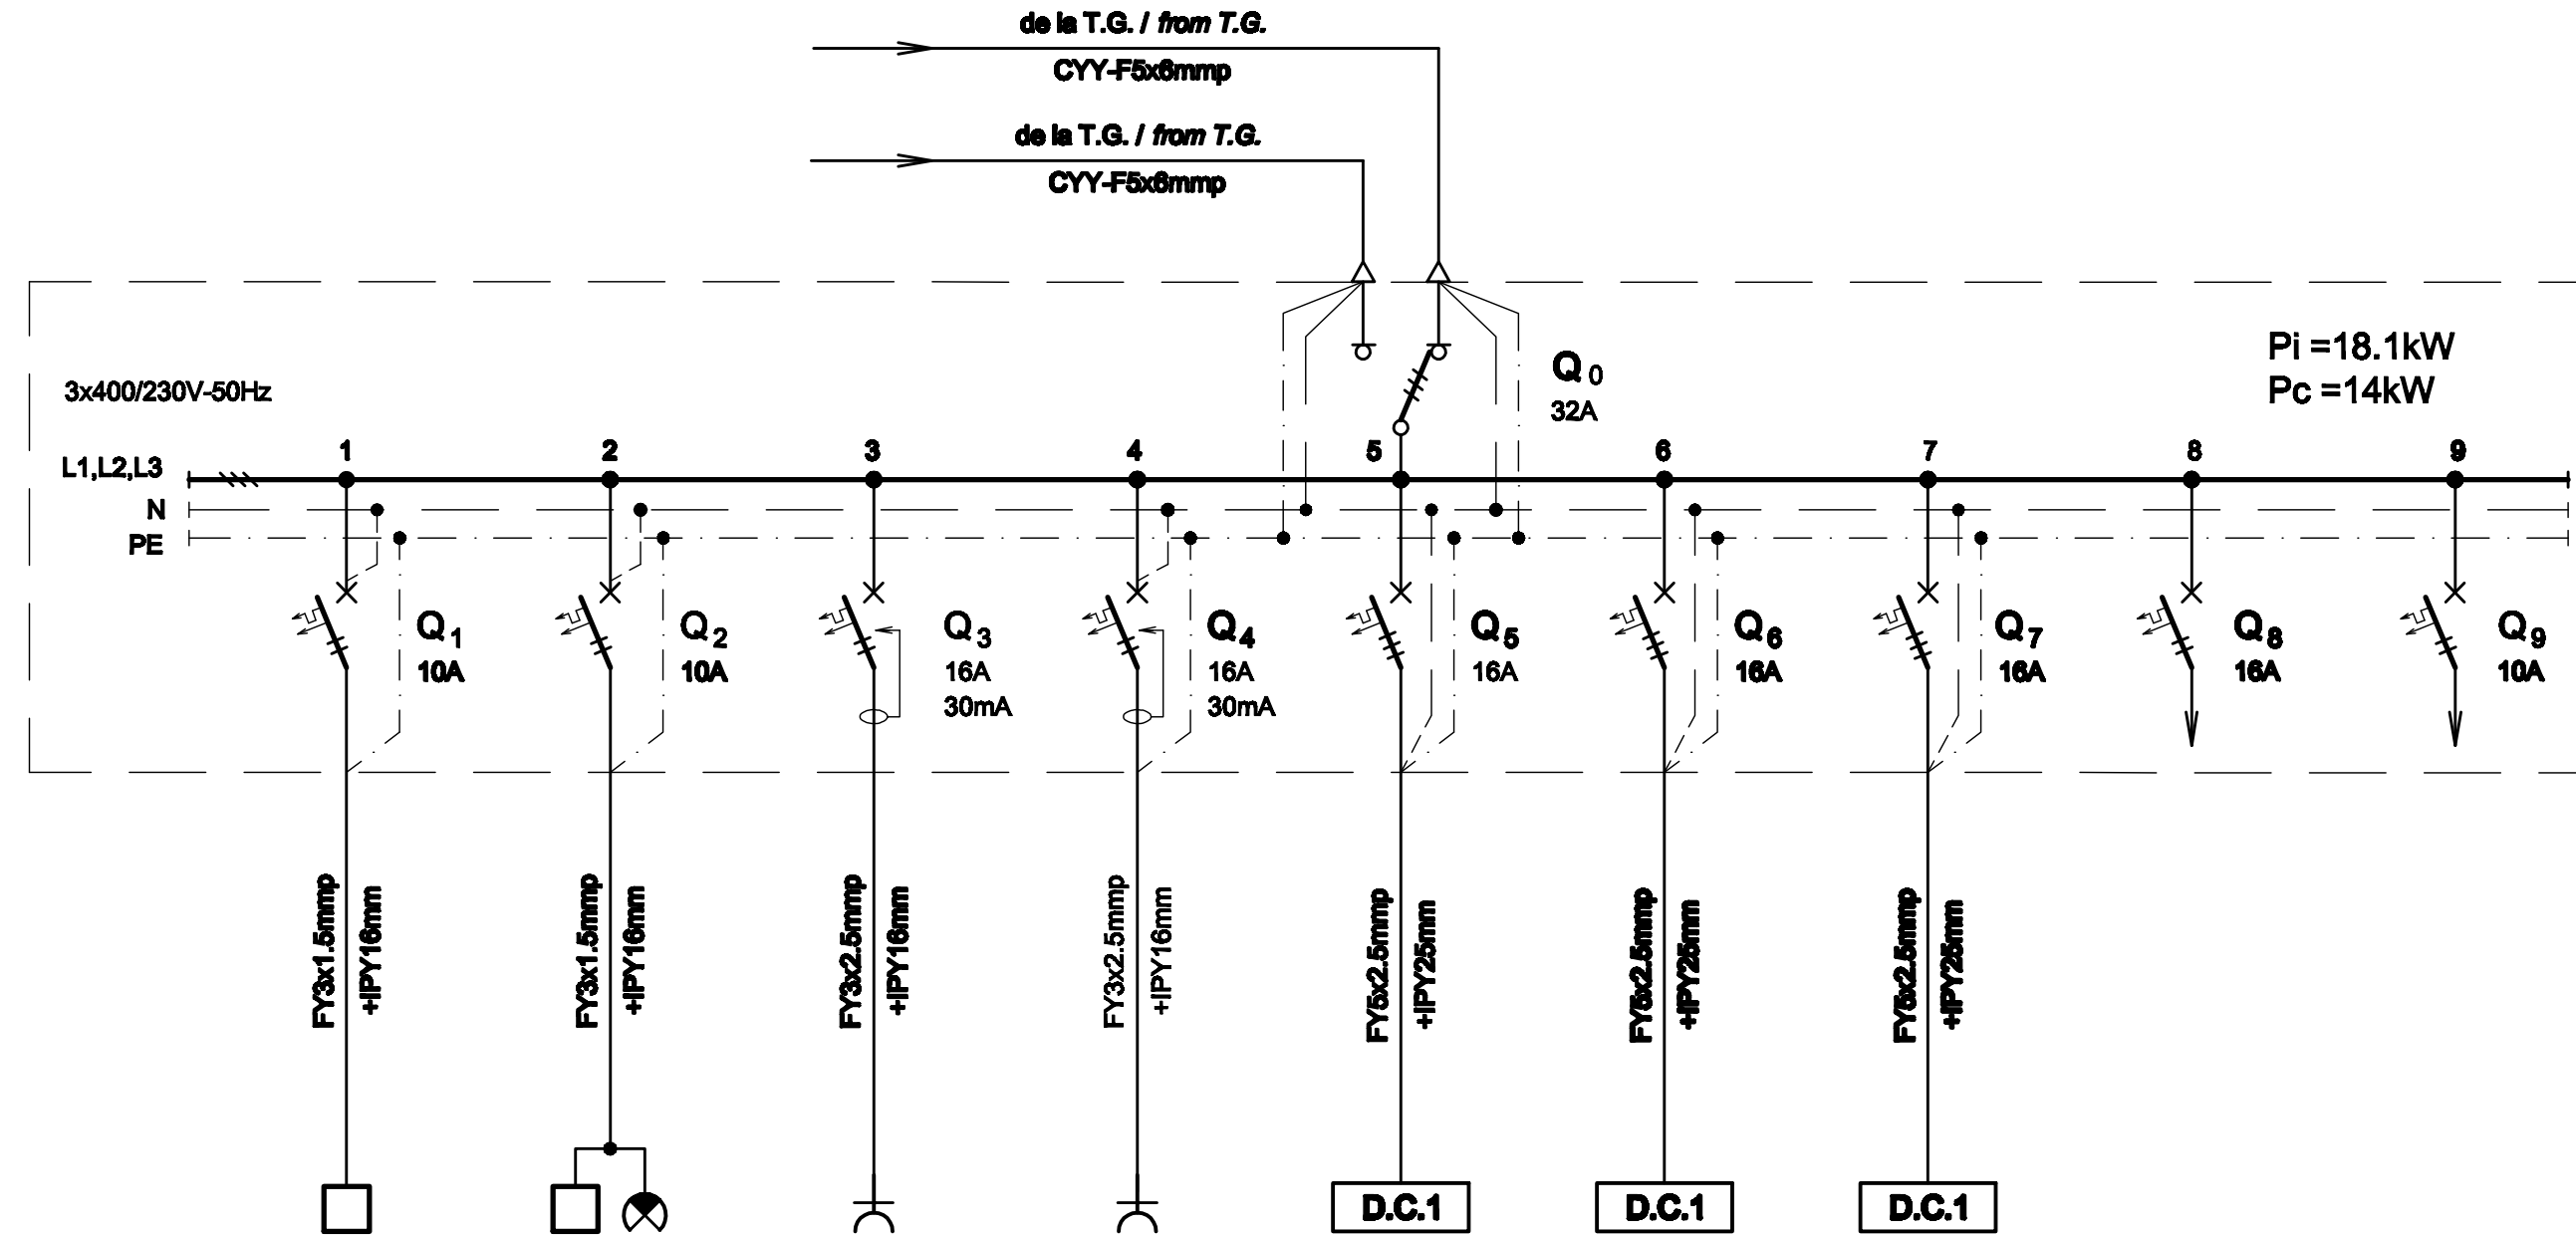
de la T.G. / *from T.G.*

CYY-F5x6mmp

de la T.G. / *from T.G.*

CYY-F5x6mmp

3x400/230V-50Hz

$Q_0$
32A

Pi =18.1kW
Pc =14kW

L1,L2,L3
N
PE

1 2 3 4 5 6 7 8 9

$Q_1$
10A

$Q_2$
10A

$Q_3$
16A
30mA

$Q_4$
16A
30mA

$Q_5$
16A

$Q_6$
16A

$Q_7$
16A

$Q_8$
16A

$Q_9$
10A

FY3x1.5mmp +IPY16mm

FY3x1.5mmp +IPY16mm

FY3x2.5mmp +IPY16mm

FY3x2.5mmp +IPY16mm

FY5x2.5mmp +IPY25mm

FY5x2.5mmp +IPY25mm

FY5x2.5mmp +IPY25mm

D.C.1

D.C.1

D.C.1